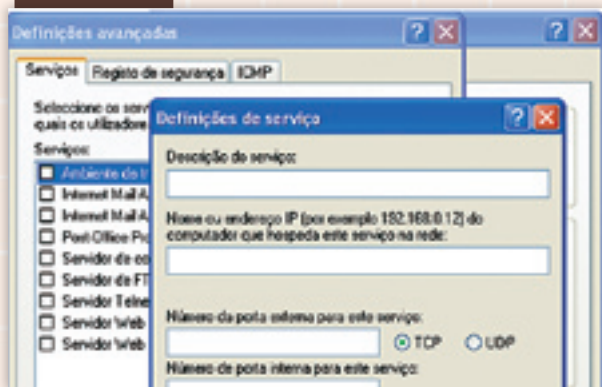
Definições avançadas

Serviços | Registo de segurança | ICMP

Seleccione os serv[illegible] quais os utilizadore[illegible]

Serviços:

Ambiente de t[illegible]
Internet Mail A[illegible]
Internet Mail A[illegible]
Post Office Pro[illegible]
Servidor de co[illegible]
Servidor de FT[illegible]
Servidor Telne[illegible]
Servidor Web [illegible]
Servidor Web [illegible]

Definições de serviço

Descrição do serviço:

Nome ou endereço IP (por exemplo 192.168.0.12) do computador que hospeda este serviço na rede:

Número da porta externa para este serviço:

TCP UDP

Número da porta interna para este serviço: